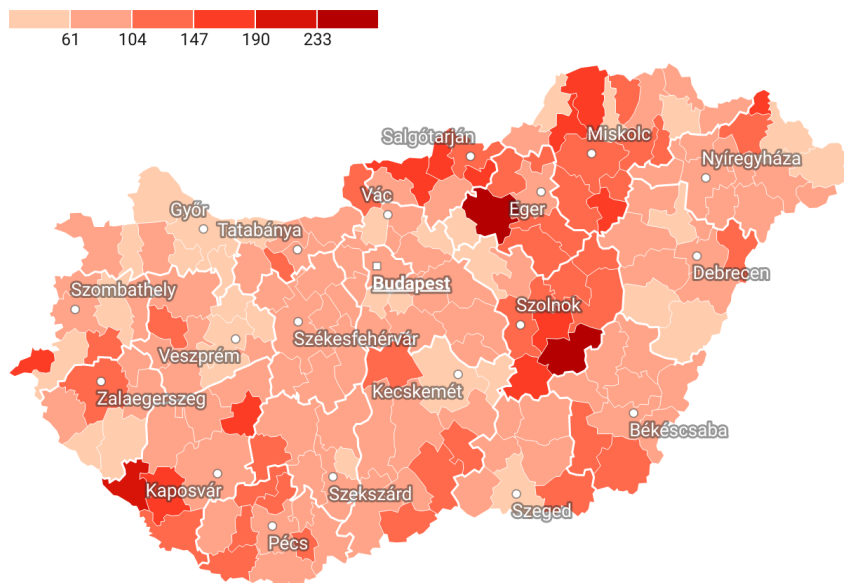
61 104 147 190 233

Salgótarján
Miskolc
Nyíregyháza
Vác
Eger
Győr
Tatabánya
Budapest
Debrecen
Szombathely
Szolnok
Székesfehérvár
Veszprém
Kecskemét
Zalaegerszeg
Békéscsaba
Kaposvár
Szekszárd
Szeged
Pécs